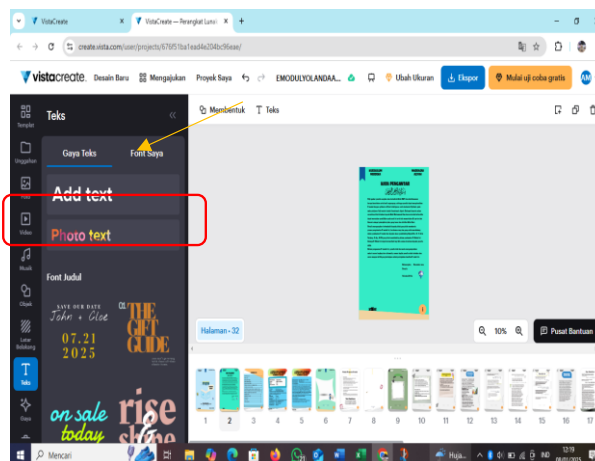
VistaCreate
VistaCreate — Perangkat Lunak
create.vista.com/user/projects/67f51ba1ead4e204bc96eae/
vistacreate Desain Baru Mengajukan Proyek Saya EMODULYOLANDAA... Ubah Ukuran Ekspor Mulai uji coba gratis AM
Templat
Unggahan
Foto
Video
Musik
Objek
Latar Belakang
Teks
Gaya
Teks
Gaya Teks Font Saya
Add text
Photo text
Font Judul
SAVE OUR DATE John + Cloe 07.21 2025
THE GIFT GUIDE
on sale today
rise shine
Membentuk Teks
KATA PENGANTAR
Halaman - 32
10%
Pusat Bantuan
1 2 3 4 5 6 7 8 9 10 11 12 13 14 15 16 17
Mencari
Huja...
IND
12:19
09/07/2025